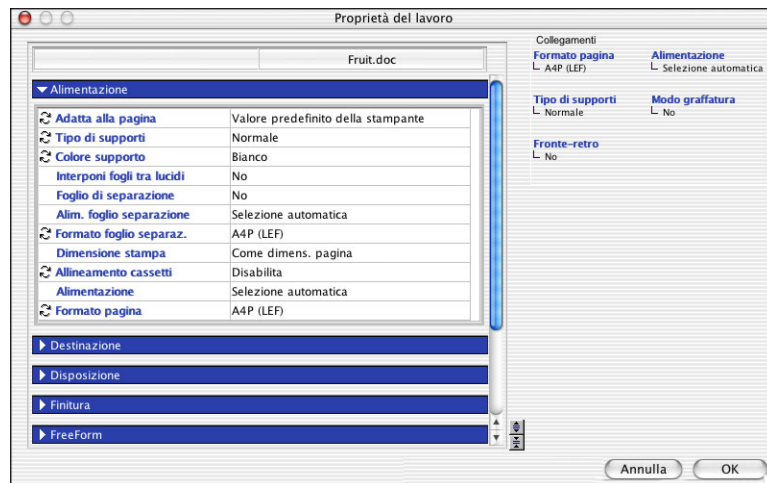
Proprietà del lavoro

Fruit.doc

Alimentazione

| | |
|---|---|
| Adatta alla pagina | Valore predefinito della stampante |
| Tipo di supporti | Normale |
| Colore supporto | Bianco |
| Interponi fogli tra lucidi | No |
| Foglio di separazione | No |
| Alim. foglio separazione | Selezione automatica |
| Formato foglio separaz. | A4P (LEF) |
| Dimensione stampa | Come dimens. pagina |
| Allineamento cassetti | Disabilita |
| Alimentazione | Selezione automatica |
| Formato pagina | A4P (LEF) |

Destinazione

Disposizione

Finitura

FreeForm

Collegamenti

Formato pagina
A4P (LEF)

Alimentazione
Selezione automatica

Tipo di supporti
Normale

Modo graffatura
No

Fronte-retro
No

Annulla

OK